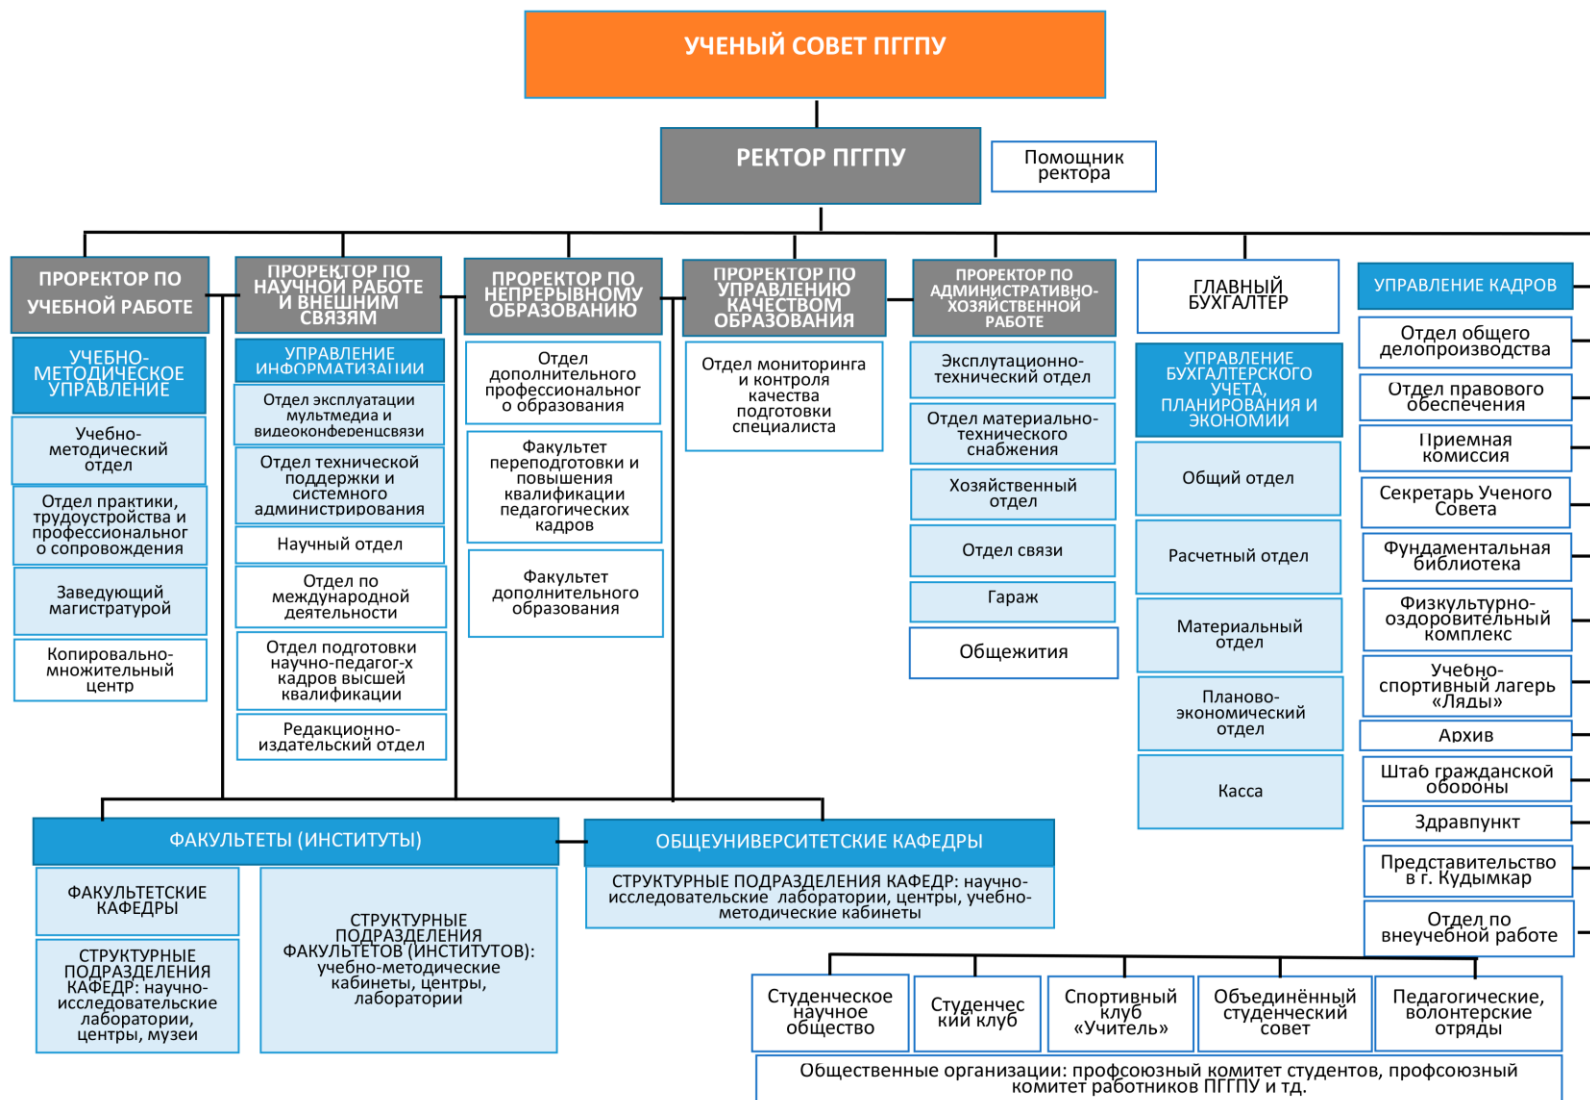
УЧЕНЫЙ СОВЕТ ПГГПУ

РЕКТОР ПГГПУ

Помощник ректора

ПРОРЕКТОР ПО УЧЕБНОЙ РАБОТЕ

УЧЕБНО-МЕТОДИЧЕСКОЕ УПРАВЛЕНИЕ

Учебно-методический отдел

Отдел практики, трудоустройства и профессиональног о сопровождения

Заведующий магистратурой

Копировально-множительный центр

ПРОРЕКТОР ПО НАУЧНОЙ РАБОТЕ И ВНЕШНИМ СВЯЗЯМ

УПРАВЛЕНИЕ ИНФОРМАТИЗАЦИИ

Отдел эксплуатации мультмедиа и видеоконференцсвязи

Отдел технической поддержки и системного администрирования

Научный отдел

Отдел по международной деятельности

Отдел подготовки научно-педагог-х кадров высшей квалификации

Редакционно-издательский отдел

ПРОРЕКТОР ПО НЕПРЕРЫВНОМУ ОБРАЗОВАНИЮ

Отдел дополнительного профессиональног о образования

Факультет переподготовки и повышения квалификации педагогических кадров

Факультет дополнительного образования

ПРОРЕКТОР ПО УПРАВЛЕНИЮ КАЧЕСТВОМ ОБРАЗОВАНИЯ

Отдел мониторинга и контроля качества подготовки специалиста

ПРОРЕКТОР ПО АДМИНИСТРАТИВНО-ХОЗЯЙСТВЕННОЙ РАБОТЕ

Эксплутационно-технический отдел

Отдел материально-технического снабжения

Хозяйственный отдел

Отдел связи

Гараж

Общежития

ГЛАВНЫЙ БУХГАЛТЕР

УПРАВЛЕНИЕ БУХГАЛТЕРСКОГО УЧЕТА, ПЛАНИРОВАНИЯ И ЭКОНОМИИ

Общий отдел

Расчетный отдел

Материальный отдел

Планово-экономический отдел

Касса

УПРАВЛЕНИЕ КАДРОВ

Отдел общего делопроизводства

Отдел правового обеспечения

Приемная комиссия

Секретарь Ученого Совета

Фундаментальная библиотека

Физкультурно-оздоровительный комплекс

Учебно-спортивный лагерь «Ляды»

Архив

Штаб гражданской обороны

Здравпункт

Представительство в г. Кудымкар

Отдел по внеучебной работе

ФАКУЛЬТЕТЫ (ИНСТИТУТЫ)

ФАКУЛЬТЕТСКИЕ КАФЕДРЫ

СТРУКТУРНЫЕ ПОДРАЗДЕЛЕНИЯ КАФЕДР: научно-исследовательские лаборатории, центры, музеи

СТРУКТУРНЫЕ ПОДРАЗДЕЛЕНИЯ ФАКУЛЬТЕТОВ (ИНСТИТУТОВ): учебно-методические кабинеты, центры, лаборатории

ОБЩЕУНИВЕРСИТЕТСКИЕ КАФЕДРЫ

СТРУКТУРНЫЕ ПОДРАЗДЕЛЕНИЯ КАФЕДР: научно-исследовательские лаборатории, центры, учебно-методические кабинеты

Студенческое научное общество

Студенческий клуб

Спортивный клуб «Учитель»

Объединённый студенческий совет

Педагогические, волонтерские отряды

Общественные организации: профсоюзный комитет студентов, профсоюзный комитет работников ПГГПУ и тд.